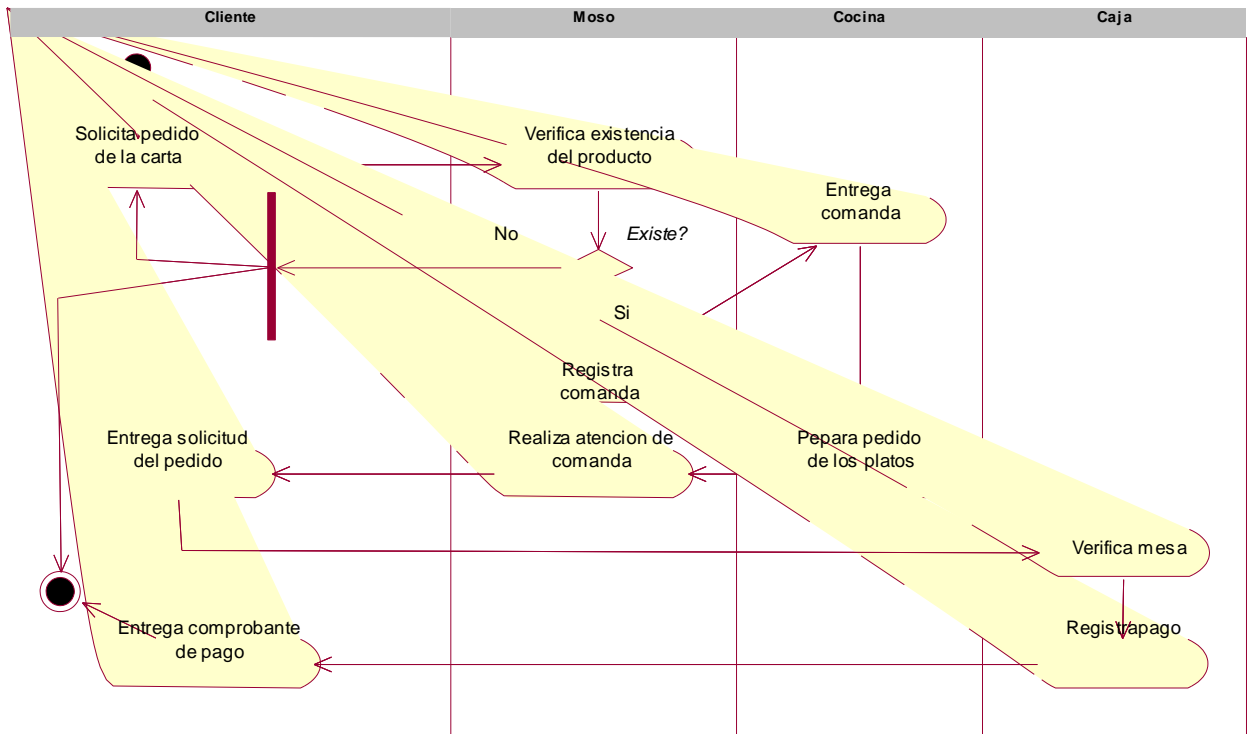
| Cliente | Moso | Cocina | Caja |
|---|---|---|---|

Solicita pedido de la carta

Verifica existencia del producto

Entrega comanda

No

Existe?

Si

Registra comanda

Entrega solicitud del pedido

Realiza atencion de comanda

Pepara pedido de los platos

Verifica mesa

Entrega comprobante de pago

Registrapago